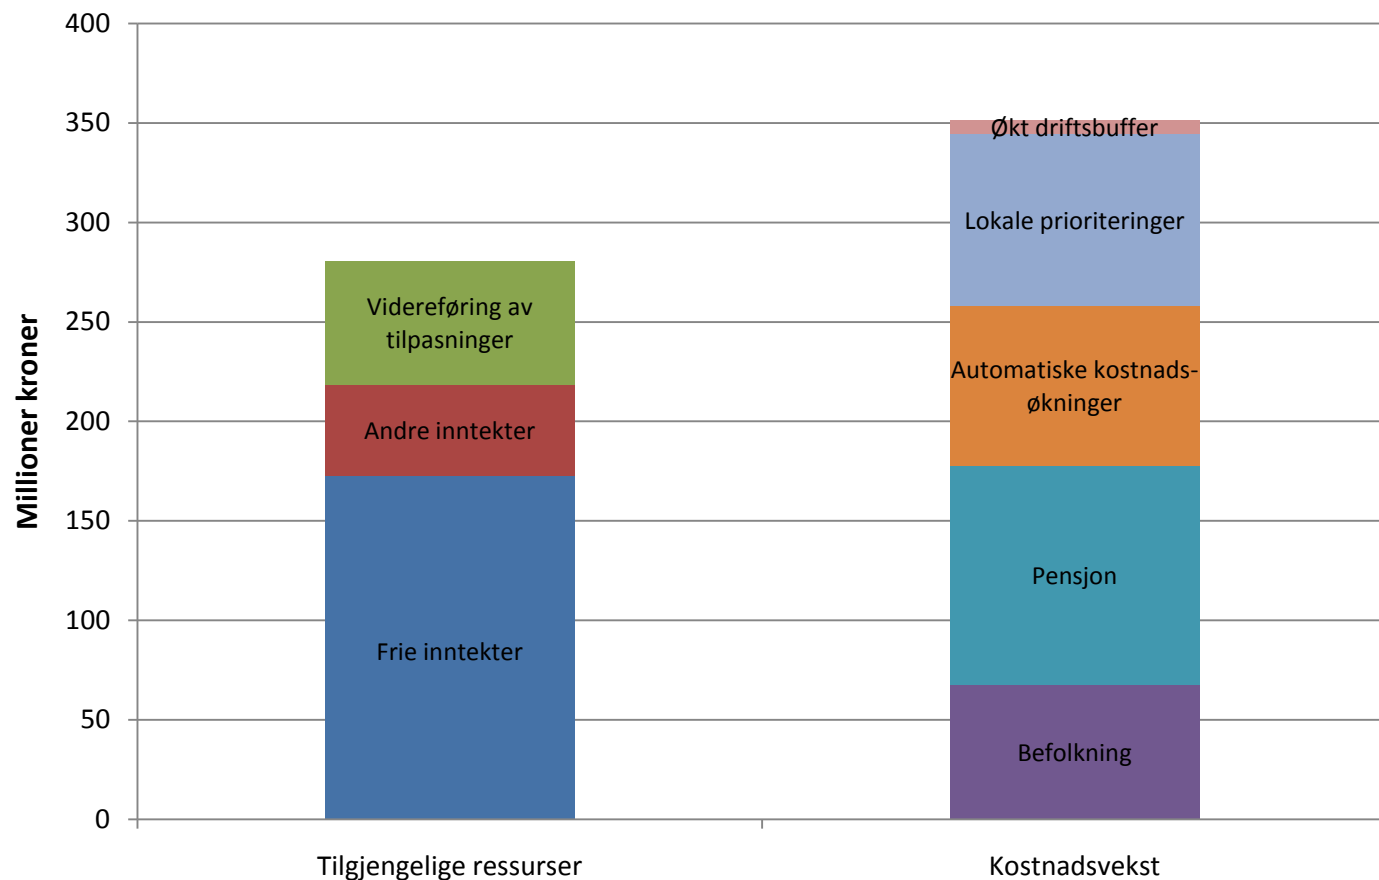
Millioner kroner

400
350
300
250
200
150
100
50
0

Videreføring av tilpasninger
Andre inntekter
Frie inntekter

Økt driftsbuffer
Lokale prioriteringer
Automatiske kostnadsøkninger
Pensjon
Befolkning

Tilgjengelige ressurser
Kostnadsvekst